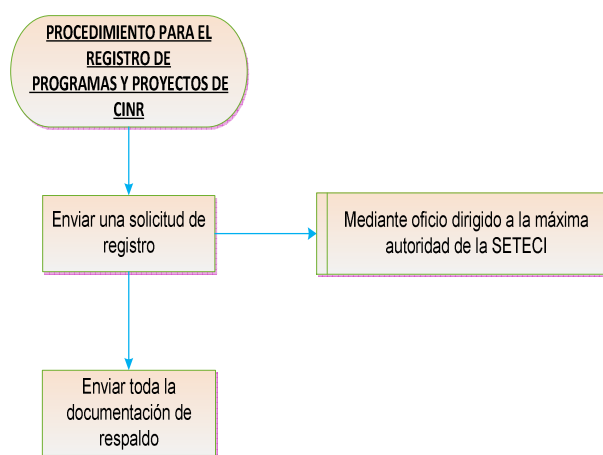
PROCEDIMIENTO PARA EL REGISTRO DE PROGRAMAS Y PROYECTOS DE CINR

Enviar una solicitud de registro

Mediante oficio dirigido a la máxima autoridad de la SETECI

Enviar toda la documentación de respaldo